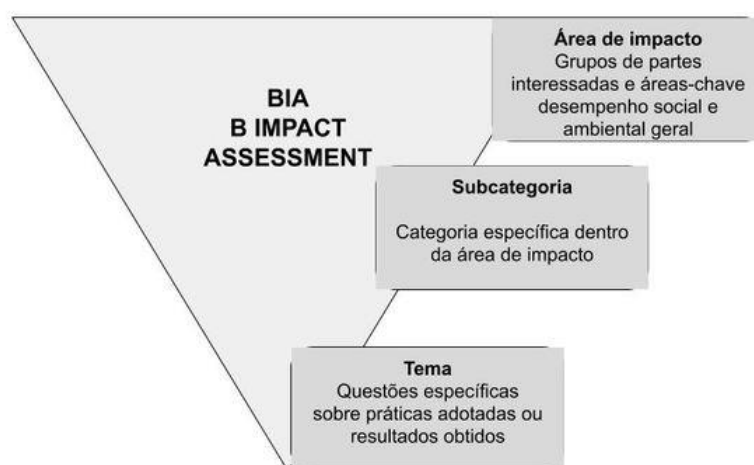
BIA
B IMPACT
ASSESSMENT

Área de impacto
Grupos de partes interessadas e áreas-chave desempenho social e ambiental geral

Subcategoria

Categoria específica dentro da área de impacto

Tema
Questões específicas sobre práticas adotadas ou resultados obtidos